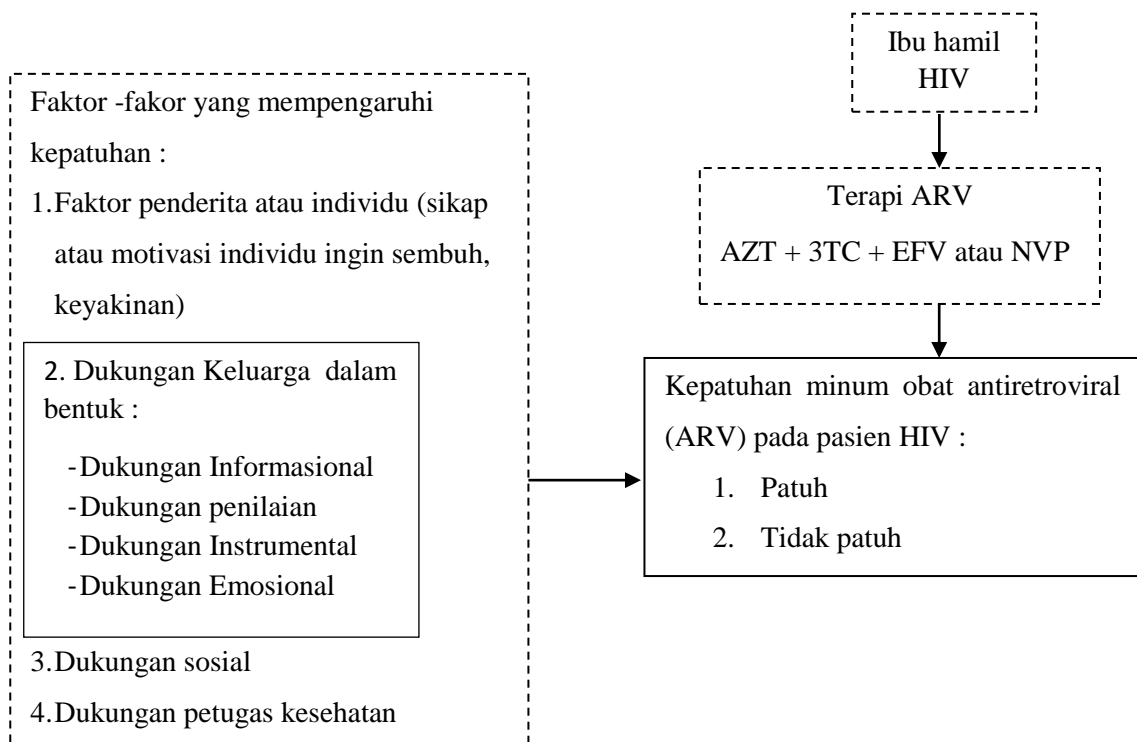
Ibu hamil HIV

Terapi ARV

AZT + 3TC + EFV atau NVP

Faktor -fakor yang mempengaruhi kepatuhan :

1.Faktor penderita atau individu (sikap atau motivasi individu ingin sembuh, keyakinan)

2. Dukungan Keluarga dalam bentuk :

-Dukungan Informasional
-Dukungan penilaian
-Dukungan Instrumental
-Dukungan Emosional

3.Dukungan sosial

4.Dukungan petugas kesehatan

Kepatuhan minum obat antiretroviral (ARV) pada pasien HIV :

1. Patuh
2. Tidak patuh